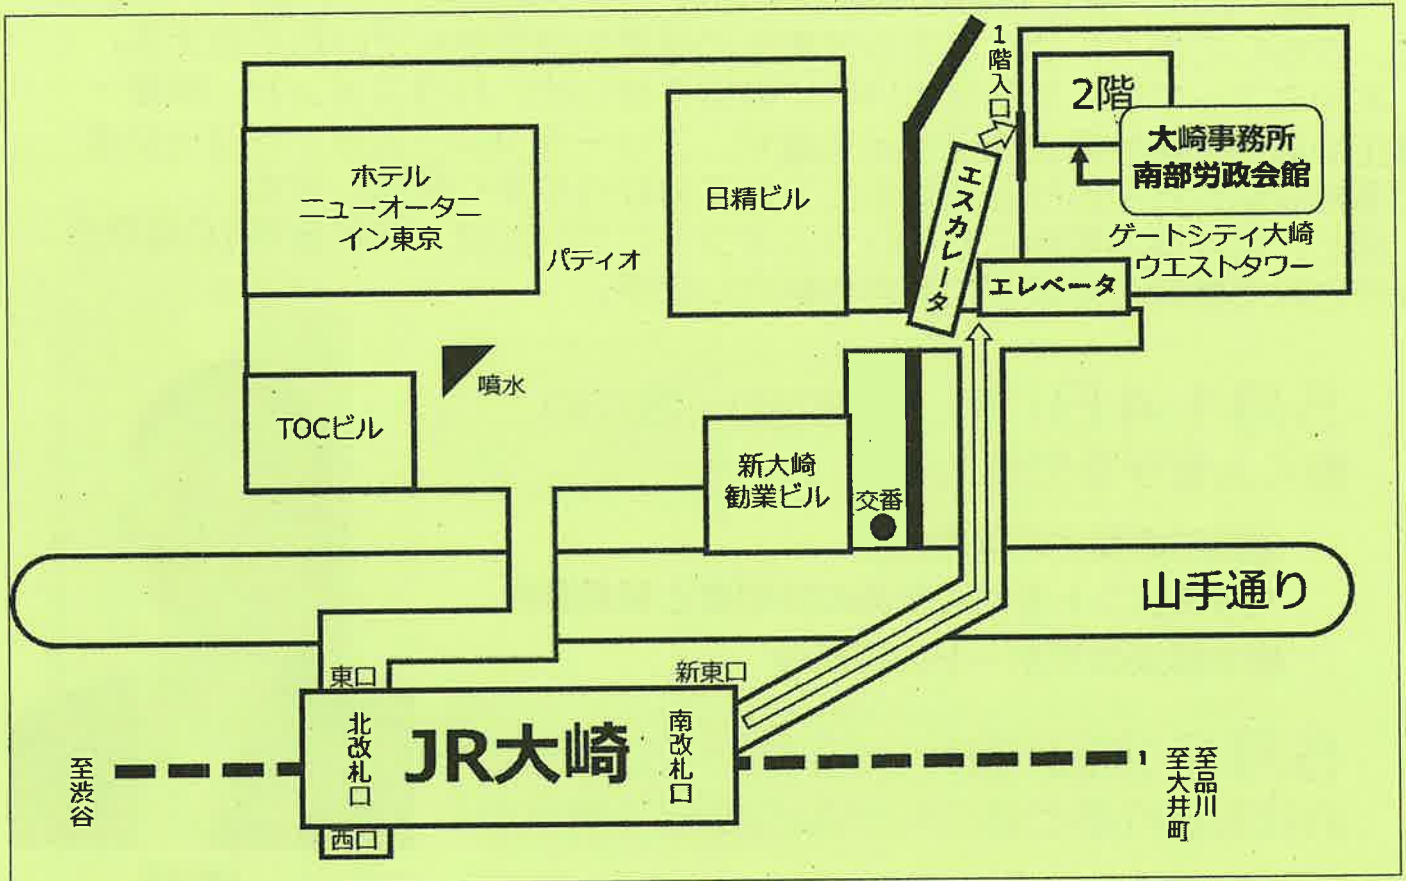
1階入口

2階

大崎事務所
南部労政会館

ゲートシティ大崎
ウエストタワー

エスカレータ

エレベータ

ホテル
ニューオータニ
イン東京

パティオ

日精ビル

噴水

TOCビル

新大崎
勧業ビル

交番

山手通り

東口

新東口

北改札口

JR大崎

南改札口

西口

至渋谷

至品川
至大井町